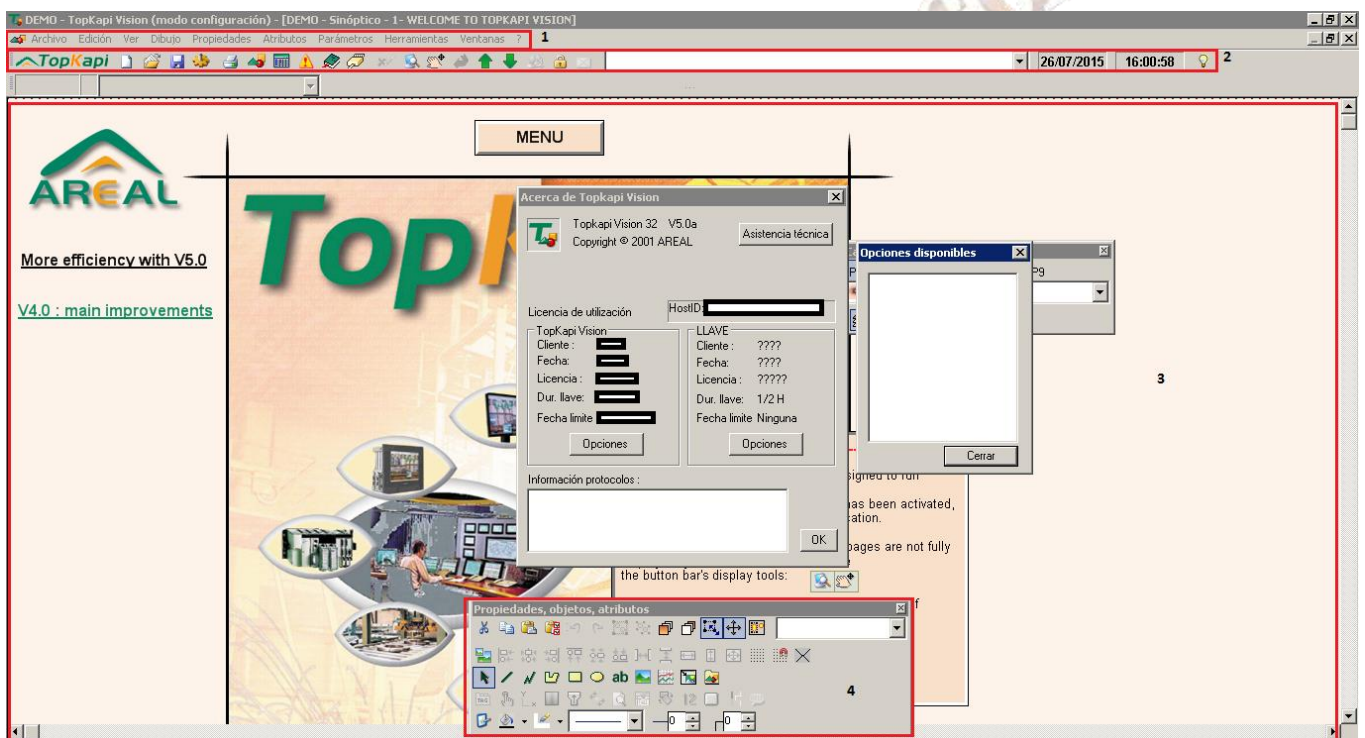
DEMO - TopKapi Vision (modo configuración) - [DEMO - Sinóptico - 1- WELCOME TO TOPKAPI VISION]

Archivo Edición Ver Dibujo Propiedades Atributos Parámetros Herramientas Ventanas ? 1

TopKapi

26/07/2015 16:00:58 2

MENU

AREAL

More efficiency with V5.0

V4.0 : main improvements

Top

Acerca de Topkapi Vision

Topkapi Vision 32 V5.0a
Copyright © 2001 AREAL

Asistencia técnica

Licencia de utilización HostID:

TopKapi Vision
Cliente :
Fecha:
Licencia :
Dur. llave:
Fecha límite

Opciones

LLAVE
Cliente : ????
Fecha: ????
Licencia : ?????
Dur. llave: 1/2 H
Fecha límite Ninguna

Opciones

Información protocolos :

OK

Opciones disponibles

Cerrar

P9

3

signed to run

has been activated, cation.

pages are not fully

the button bar's display tools:

f

Propiedades, objetos, atributos

ab

4